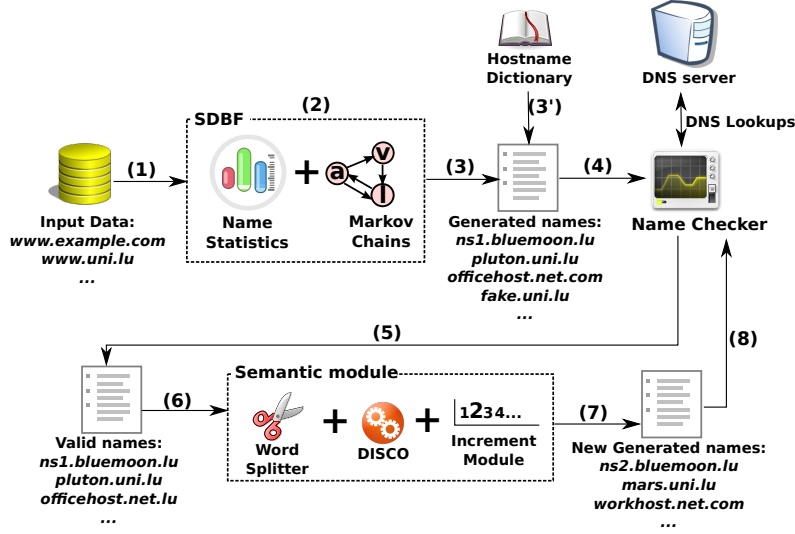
Hostname Dictionary

DNS server

(2)

SDBF

(3')

DNS Lookups

(1)

(3)

(4)

a

v

l

Input Data:
www.example.com
www.uni.lu
...

Name Statistics

Markov Chains

Generated names:
ns1.bluemoon.lu
pluton.uni.lu
officehost.net.com
fake.uni.lu
...

Name Checker

(5)

(8)

Semantic module

(6)

1234...

(7)

Word Splitter

DISCO

Increment Module

Valid names:
ns1.bluemoon.lu
pluton.uni.lu
officehost.net.lu
...

New Generated names:
ns2.bluemoon.lu
mars.uni.lu
workhost.net.com
...